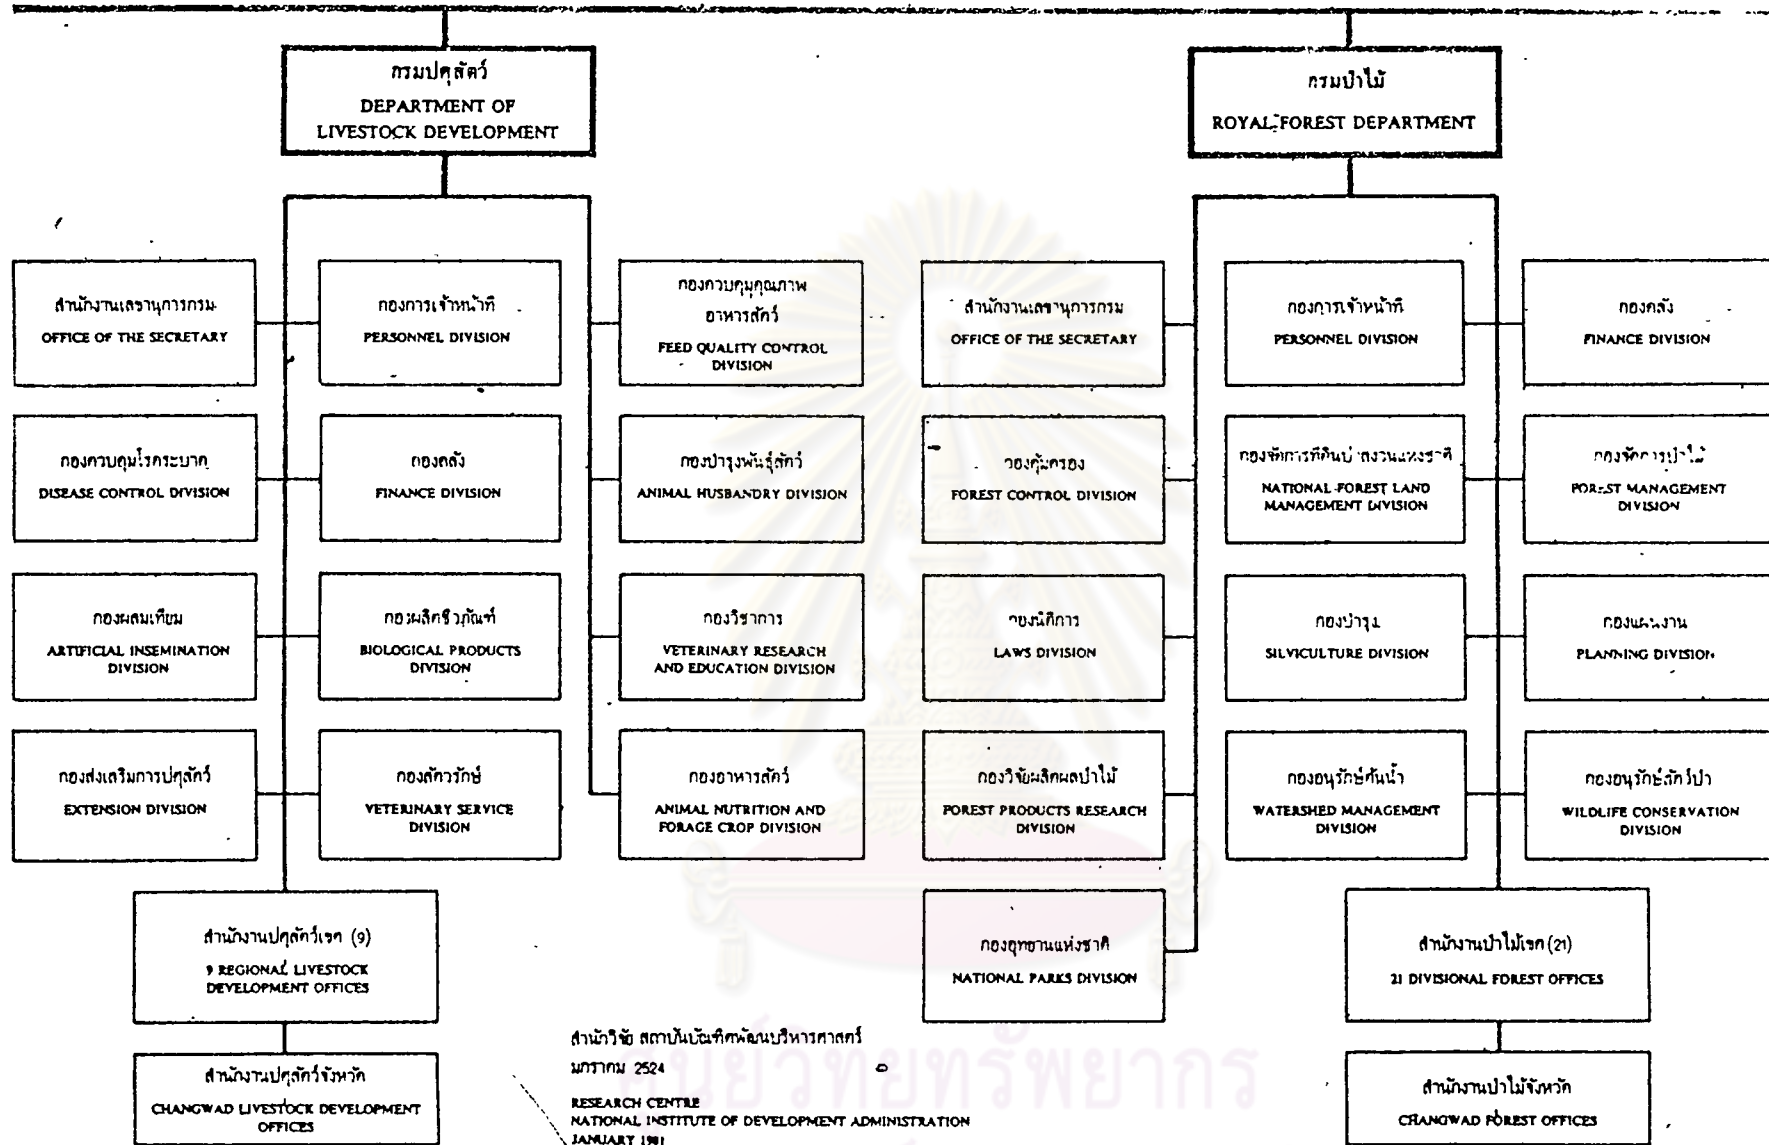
กรมปศุสัตว์
DEPARTMENT OF LIVESTOCK DEVELOPMENT

สำนักงานเลขานุการกรม
OFFICE OF THE SECRETARY

กองการเจ้าหน้าที่
PERSONNEL DIVISION

กองควบคุมคุณภาพอาหารสัตว์
FEED QUALITY CONTROL DIVISION

กองควบคุมโรคระบาด
DISEASE CONTROL DIVISION

กองคลัง
FINANCE DIVISION

กองบำรุงพันธุ์สัตว์
ANIMAL HUSBANDRY DIVISION

กองผสมเทียม
ARTIFICIAL INSEMINATION DIVISION

กองผลิตชีวภัณฑ์
BIOLOGICAL PRODUCTS DIVISION

กองวิชาการ
VETERINARY RESEARCH AND EDUCATION DIVISION

กองส่งเสริมการปศุสัตว์
EXTENSION DIVISION

กองสัตวรักษ์
VETERINARY SERVICE DIVISION

กองอาหารสัตว์
ANIMAL NUTRITION AND FORAGE CROP DIVISION

สำนักงานปศุสัตว์เขต (9)
9 REGIONAL LIVESTOCK DEVELOPMENT OFFICES

สำนักงานปศุสัตว์จังหวัด
CHANGWAD LIVESTOCK DEVELOPMENT OFFICES

กรมป่าไม้
ROYAL FOREST DEPARTMENT

สำนักงานเลขานุการกรม
OFFICE OF THE SECRETARY

กองการเจ้าหน้าที่
PERSONNEL DIVISION

กองคลัง
FINANCE DIVISION

กองคุ้มครอง
FOREST CONTROL DIVISION

กองจัดการที่ดินป่าสงวนแห่งชาติ
NATIONAL FOREST LAND MANAGEMENT DIVISION

กองจัดการป่าไม้
FOREST MANAGEMENT DIVISION

กองนิติการ
LAWS DIVISION

กองบำรุง
SILVICULTURE DIVISION

กองแผนงาน
PLANNING DIVISION

กองวิจัยผลิตผลป่าไม้
FOREST PRODUCTS RESEARCH DIVISION

กองอนุรักษ์ต้นน้ำ
WATERSHED MANAGEMENT DIVISION

กองอนุรักษ์สัตว์ป่า
WILDLIFE CONSERVATION DIVISION

กองอุทยานแห่งชาติ
NATIONAL PARKS DIVISION

สำนักงานป่าไม้เขต (21)
21 DIVISIONAL FOREST OFFICES

สำนักงานป่าไม้จังหวัด
CHANGWAD FOREST OFFICES

สำนักวิจัย สถาบันบัณฑิตพัฒนบริหารศาสตร์
มกราคม 2524
RESEARCH CENTRE
NATIONAL INSTITUTE OF DEVELOPMENT ADMINISTRATION
JANUARY 1981

ศูนย์วิทยทรัพยากร